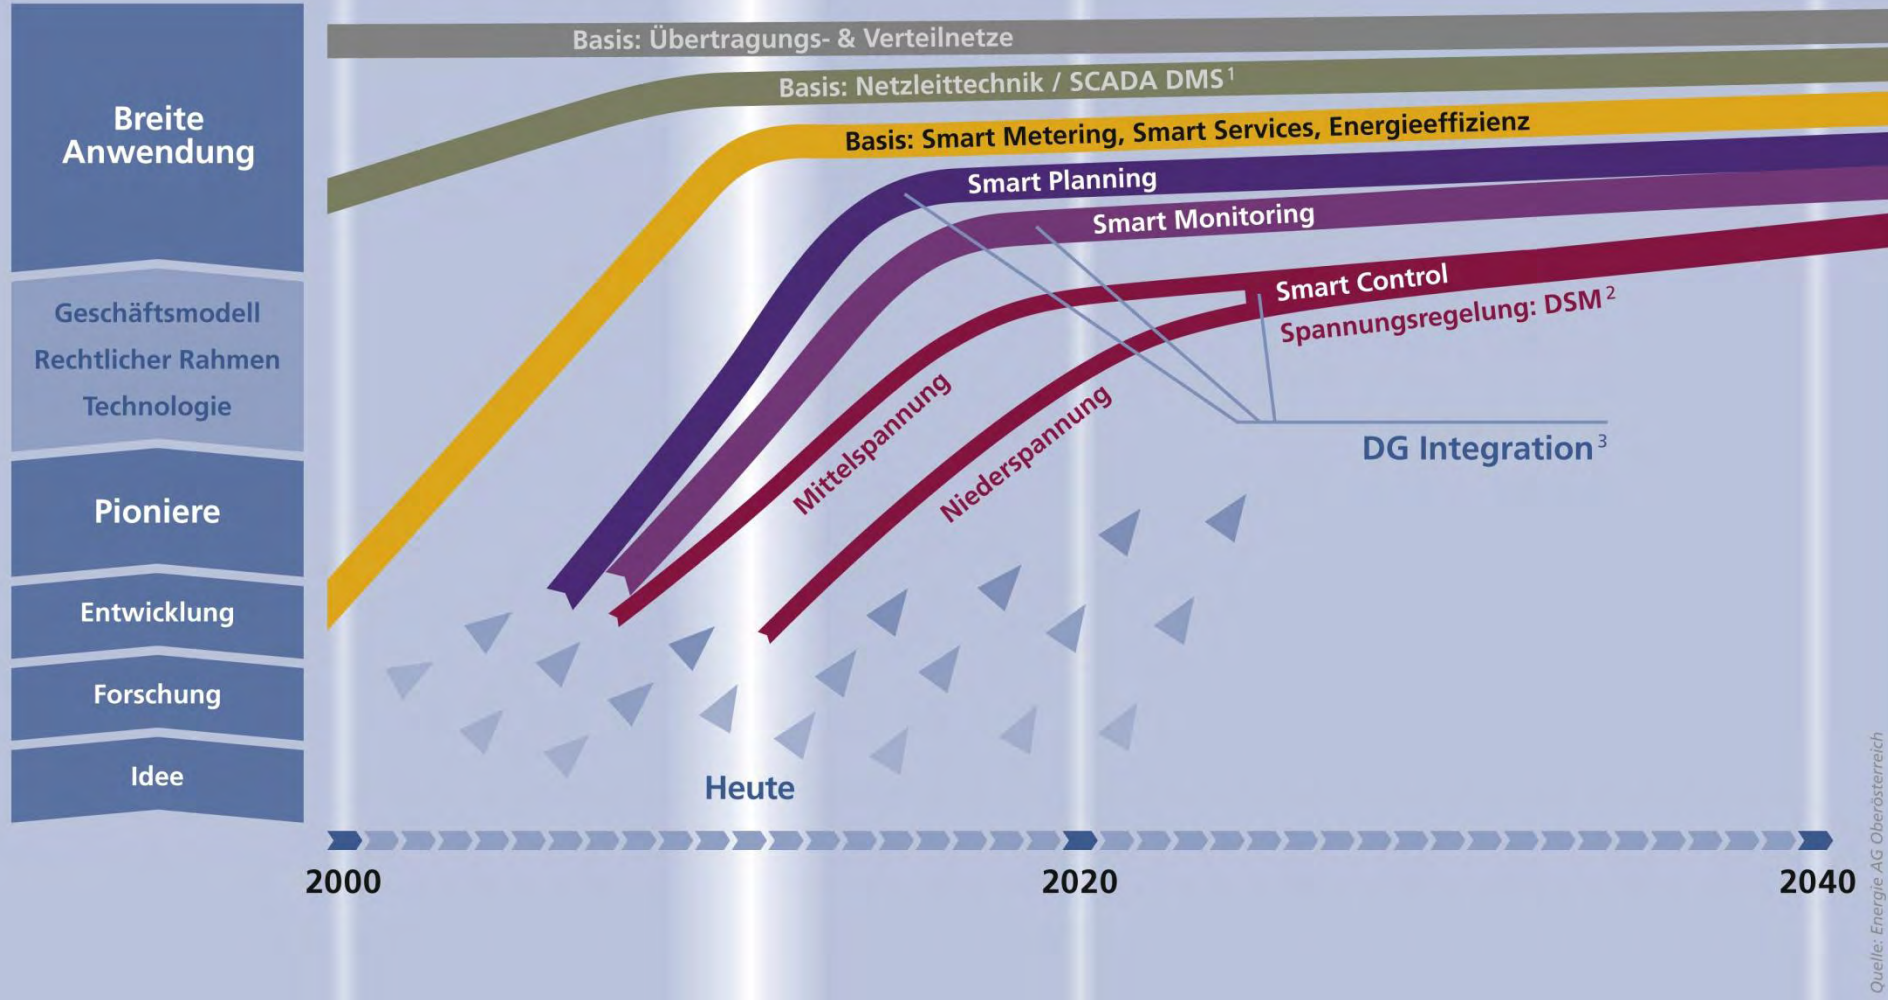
Breite Anwendung

Geschäftsmodell
Rechtlicher Rahmen
Technologie

Pioniere

Entwicklung

Forschung

Idee

Basis: Übertragungs- & Verteilnetze

Basis: Netzleittechnik / SCADA DMS$^1$

Basis: Smart Metering, Smart Services, Energieeffizienz

Smart Planning

Smart Monitoring

Smart Control

Spannungsregelung: DSM$^2$

Mittelspannung

Niederspannung

DG Integration$^3$

Heute

2000

2020

2040

Quelle: Energie AG Oberösterreich